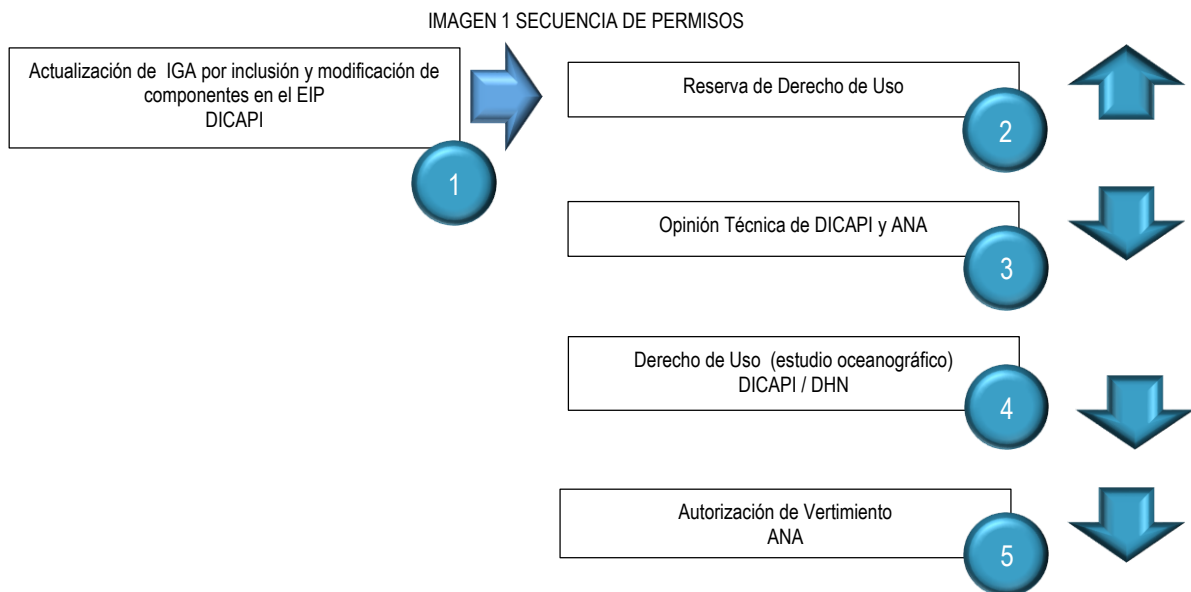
IMAGEN 1 SECUENCIA DE PERMISOS

Actualización de IGA por inclusión y modificación de componentes en el EIP
DICAPI

1

Reserva de Derecho de Uso

2

Opinión Técnica de DICAPI y ANA

3

Derecho de Uso (estudio oceanográfico)
DICAPI / DHN

4

Autorización de Vertimiento
ANA

5